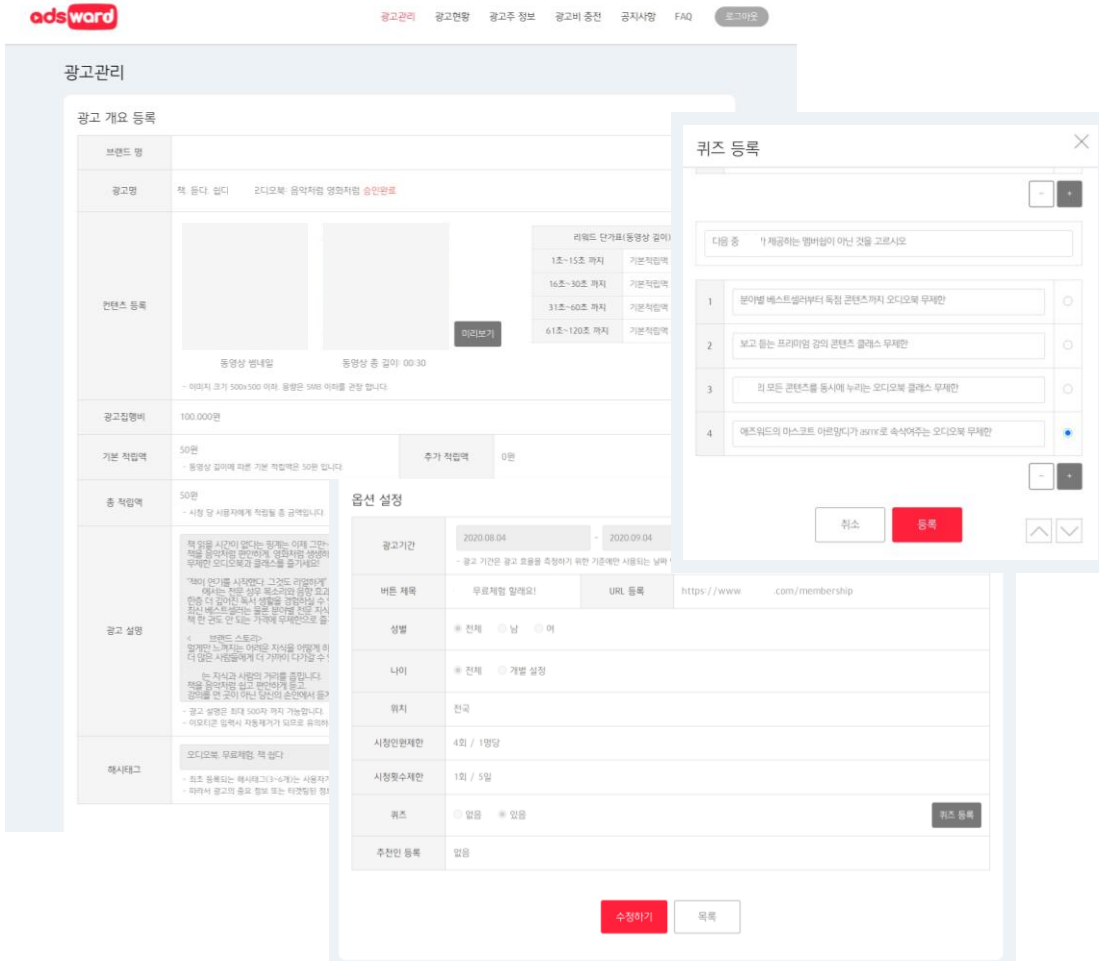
adsward

광고관리 광고현황 광고주 정보 광고비 충전 공지사항 FAQ 로그아웃

광고관리

광고 개요 등록

| 브랜드 명 | |
|---|---|
| 광고명 | 책, 듣다. 쉽다 2디오북: 음악처럼 영화처럼 승인완료 |
| 컨텐츠 등록 | 동영상 썸네일 동영상 총 길이: 00:30 미리보기 - 이미지 크기 500x500 이하, 용량은 5MB 이하를 권장 합니다. |
| 광고집행비 | 100,000원 |
| 기본 적립액 | 50원 - 동영상 길이에 따른 기본 적립액은 50원 입니다. |
| 추가 적립액 | 0원 |
| 총 적립액 | 50원 - 시청 당 사용자에게 적립될 총 금액입니다. |
| 광고 설명 | 책 읽을 시간이 없다는 핑계는 이제 그만~ 책을 음악처럼 편안하게, 영화처럼 생생하 무제한 오디오북과 클래스를 즐기세요! "책이 연기를 시작했다. 그것도 리얼하게" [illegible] < 브랜드 스토리> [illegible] - 광고 설명은 최대 500자 까지 가능합니다. - 이모티콘 입력시 자동제거가 되므로 유의하 |
| 해시태그 | 오디오북 무료체험 책 쉽다 - 최초 등록되는 해시태그 3~6개는 사용자 - 따라서 광고의 중요 정보 또는 타겟팅된 정 |

리워드 단가표(동영상 길이

| 1초~15초 까지 | 기본적립액 |
|---|---|
| 16초~30초 까지 | 기본적립액 |
| 31초~60초 까지 | 기본적립액 |
| 61초~120초 까지 | 기본적립액 |

옵션 설정

| 광고기간 | 2020.08.04 - 2020.09.04 - 광고 기간은 광고 효율을 측정하기 위한 기준에만 사용되는 날짜 |
|---|---|
| 버튼 제목 | 무료체험 할래요! | URL 등록 | https://www. .com/membership |
| 성별 | 전체 남 여 |
| 나이 | 전체 개별 설정 |
| 위치 | 전국 |
| 시청인원제한 | 4회 / 1명당 |
| 시청횟수제한 | 1회 / 5일 |
| 퀴즈 | 없음 있음 퀴즈 등록 |
| 추천인 등록 | 없음 |

수정하기 목록

퀴즈 등록

- +

다음 중 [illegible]가 제공하는 멤버쉽이 아닌 것을 고르시오

1 분야별 베스트셀러부터 독점 콘텐츠까지 오디오북 무제한
2 보고 듣는 프리미엄 강의 콘텐츠 클래스 무제한
3 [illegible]의 모든 콘텐츠를 동시에 누리는 오디오북 클래스 무제한
4 애즈워드의 마스코트 아르망디가 asmr로 속삭여주는 오디오북 무제한

- +

취소 등록